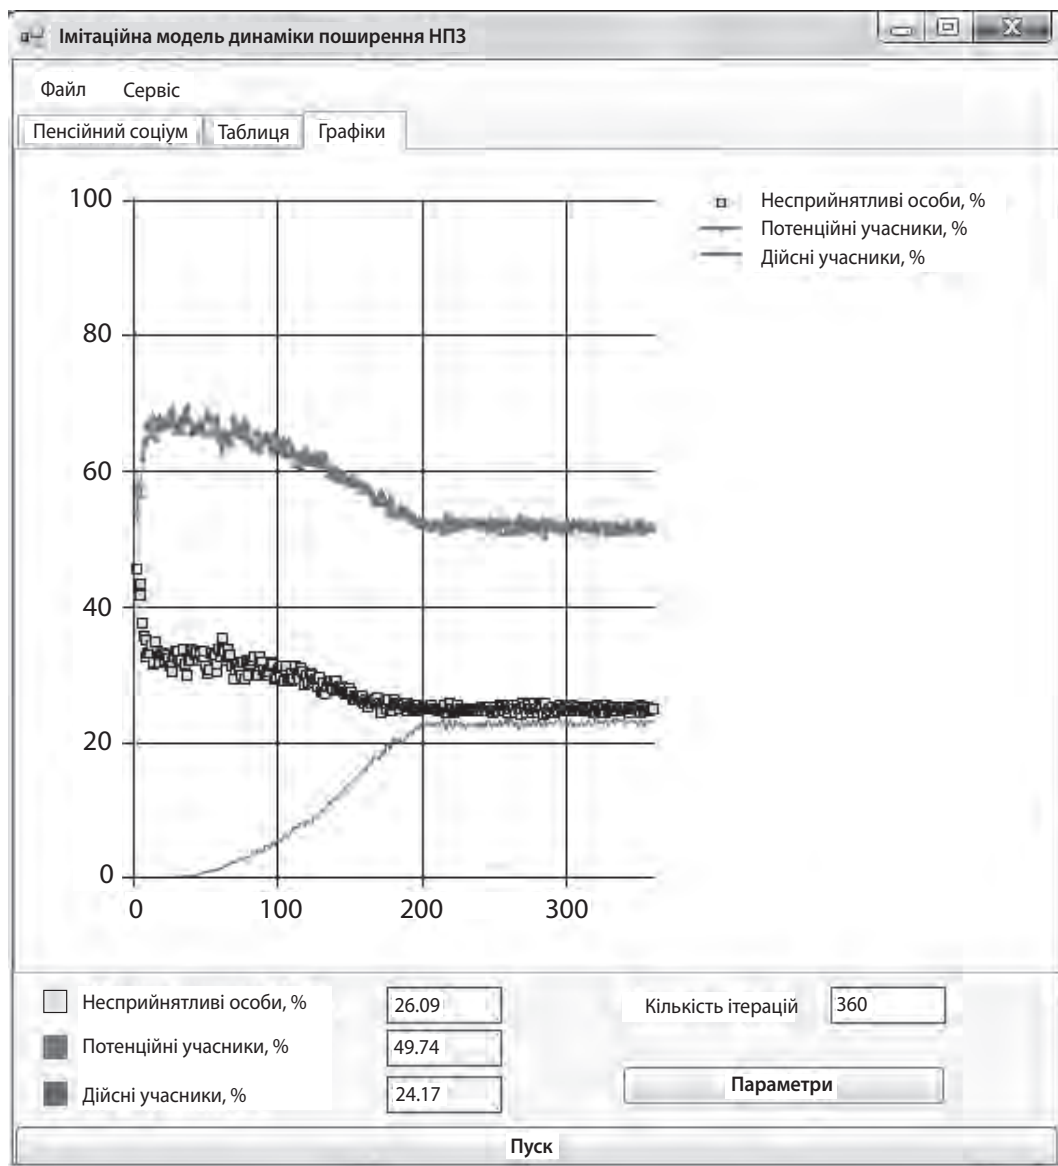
Імітаційна модель динаміки поширення НПЗ

Файл Сервіс

Пенсійний соціум Таблиця Графіки

100
80
60
40
20
0
0 100 200 300

Несприйнятливі особи, %
Потенційні учасники, %
Дійсні учасники, %

Несприйнятливі особи, % 26.09
Потенційні учасники, % 49.74
Дійсні учасники, % 24.17

Кількість ітерацій 360

Параметри

Пуск